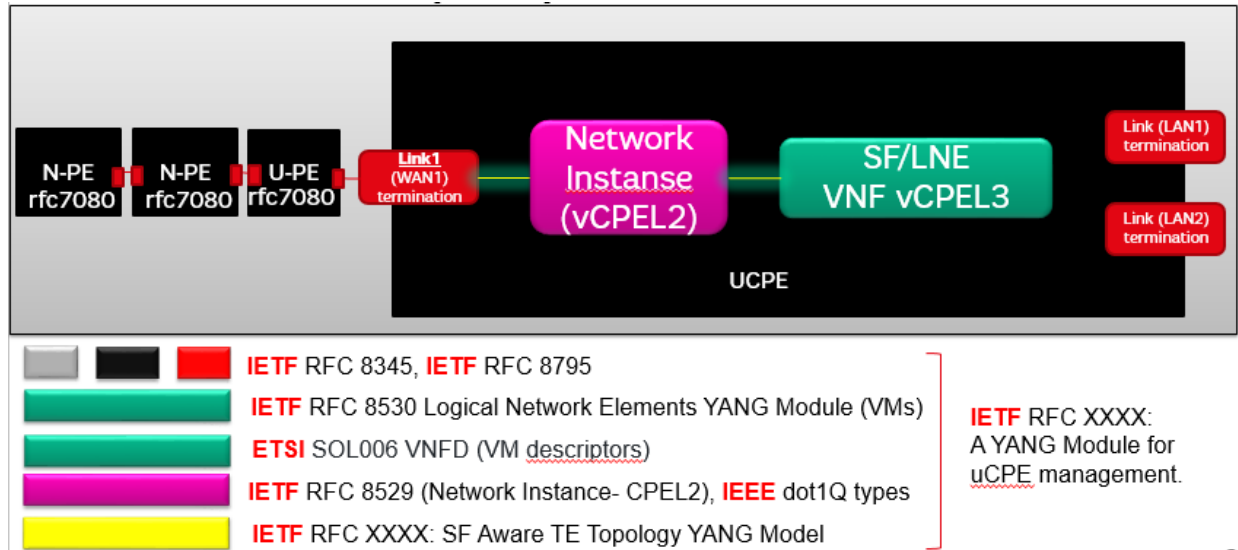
N-PE rfc7080

N-PE rfc7080

U-PE rfc7080

Link1 (WAN1) termination

Network Instanse (vCPEL2)

SF/LNE VNF vCPEL3

Link (LAN1) termination

Link (LAN2) termination

UCPE

IETF RFC 8345, IETF RFC 8795

IETF RFC 8530 Logical Network Elements YANG Module (VMs)

ETSI SOL006 VNFD (VM descriptors)

IETF RFC 8529 (Network Instance- CPEL2), IEEE dot1Q types

IETF RFC XXXX: SF Aware TE Topology YANG Model

IETF RFC XXXX: A YANG Module for uCPE management.